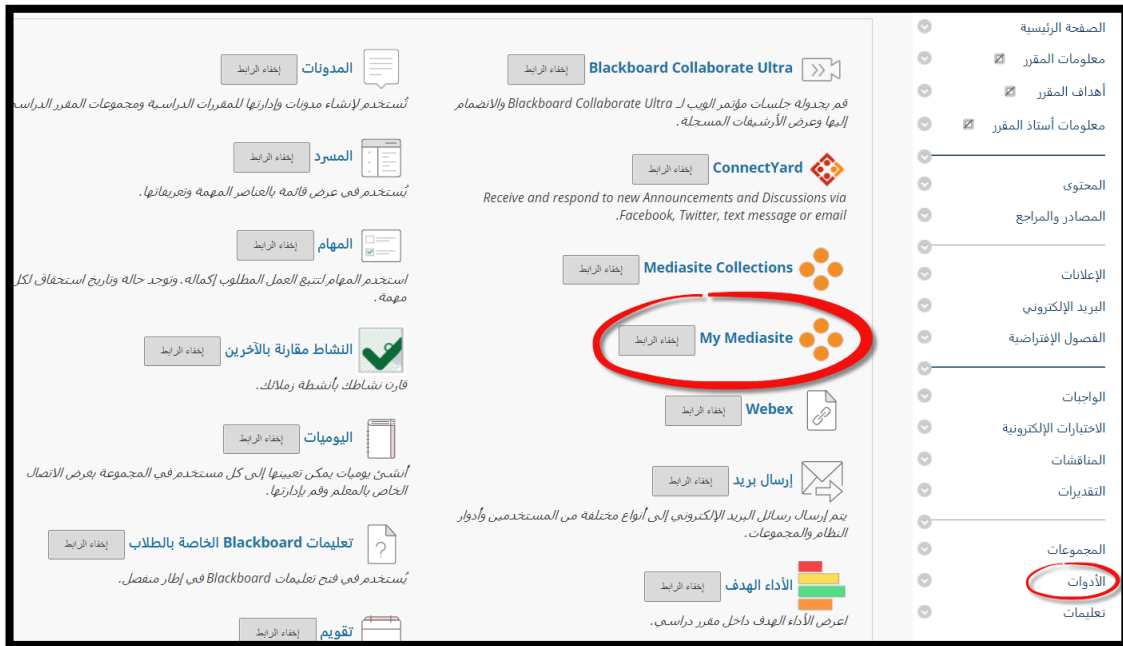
الصفحة الرئيسية
معلومات المقرر
أهداف المقرر
معلومات أستاذ المقرر
المحتوى
المصادر والمراجع
الإعلانات
البريد الإلكتروني
الفصول الإفتراضية
الواجبات
الاختبارات الإلكترونية
المناقشات
التقديرات
المجموعات
الأدوات
تعليمات

Blackboard Collaborate Ultra إخفاء الرابط
قم بجدولة جلسات مؤتمر الويب لـ Blackboard Collaborate Ultra والانضمام إليها وعرض الأرشيفات المسجلة.

ConnectYard إخفاء الرابط
Receive and respond to new Announcements and Discussions via Facebook, Twitter, text message or email.

Mediasite Collections إخفاء الرابط

My Mediasite إخفاء الرابط

Webex إخفاء الرابط

إرسال بريد إخفاء الرابط
يتم إرسال رسائل البريد الإلكتروني إلى أنواع مختلفة من المستخدمين وأدوار النظام والمجموعات.

الأداء الهدف إخفاء الرابط
اعرض الأداء الهدف داخل مقرر دراسي.

المدونات إخفاء الرابط
تُستخدم لإنشاء مدونات وإدارتها للمقررات الدراسية ومجموعات المقرر الدراس

المسرد إخفاء الرابط
يُستخدم في عرض قائمة بالعناصر المهمة وتعريفاتها.

المهام إخفاء الرابط
استخدم المهام لتتبع العمل المطلوب إكماله. وتوجد حالة وتاريخ استحقاق لكل مهمة.

النشاط مقارنة بالآخرين إخفاء الرابط
قارن نشاطك بأنشطة زملائك.

اليوميات إخفاء الرابط
أنشئ يوميات يمكن تعيينها إلى كل مستخدم في المجموعة بغرض الاتصال الخاص بالمعلم وقم بإدارتها.

تعليمات Blackboard الخاصة بالطلاب إخفاء الرابط
تُستخدم في فتح تعليمات Blackboard في إطار منفصل.

تقويم إخفاء الرابط